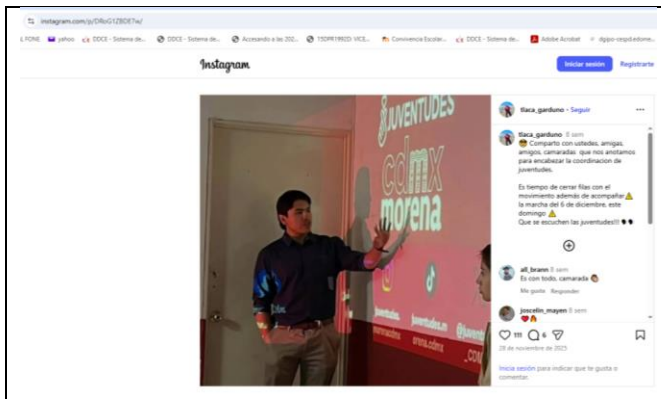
instagram.com/p/DRoG1ZBDE7w/

L FONE yahoo DDCE - Sistema de... DDCE - Sistema de... Accesando a las 202... 15DPR1992O VICE... Convivencia Escolar... DDCE - Sistema de... Adobe Acrobat dgipo-cesgdedome...

Instagram

Iniciar sesión Registrarte

juventudes cdmx morena

juventudes juventudes.m @juventudes morena.cdmx .com

tlaca_garduno • Seguir

tlaca_garduno 8 sem
Comparto con ustedes, amigas, amigos, camaradas que nos anotamos para encabezar la coordinacion de juventudes.

Es tiempo de cerrar filas con el movimiento además de acompañar ⚠️ la marcha del 6 de diciembre, este domingo ⚠️
Que se escuchen las juventudes!!! 👀

all_brann 8 sem
Es con todo, camarada
Me gusta Responder

joscelin_mayen 8 sem
❤️

111 6

28 de noviembre de 2025

Inicia sesión para indicar que te gusta o comentar.